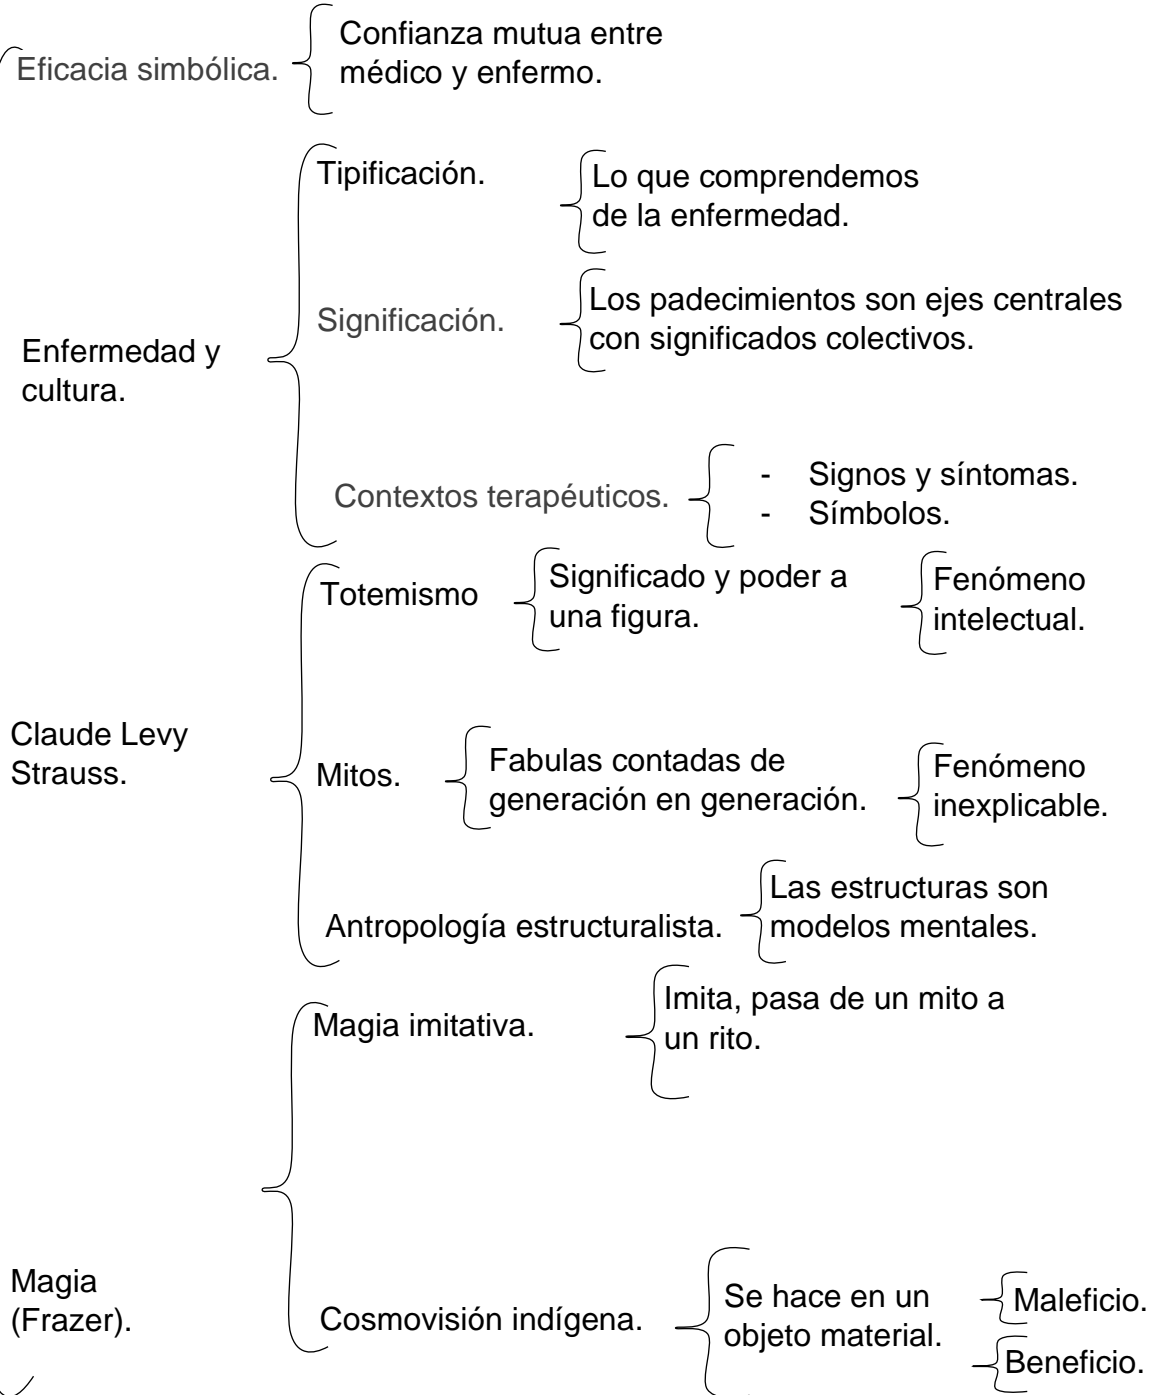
Eficacia simbólica.
Confianza mutua entre médico y enfermo.

Enfermedad y cultura.
Tipificación.
Lo que comprendemos de la enfermedad.
Significación.
Los padecimientos son ejes centrales con significados colectivos.
Contextos terapéuticos.
- Signos y síntomas.
- Símbolos.

Claude Levy Strauss.
Totemismo
Significado y poder a una figura.
Fenómeno intelectual.
Mitos.
Fabulas contadas de generación en generación.
Fenómeno inexplicable.
Antropología estructuralista.
Las estructuras son modelos mentales.

Magia (Frazer).
Magia imitativa.
Imita, pasa de un mito a un rito.
Cosmovisión indígena.
Se hace en un objeto material.
Maleficio.
Beneficio.